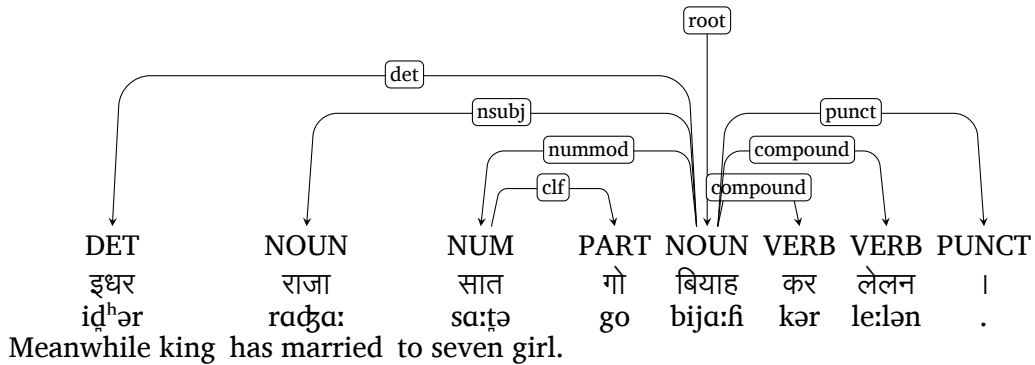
root
det
nsubj
punct
nummod
compound
clf
compound

DET NOUN NUM PART NOUN VERB VERB PUNCT
इधर राजा सात गो बियाह कर लेलन ।
id̪ʰər radʒaː saːt̪ə go bijaːɦ kər leːlən .
Meanwhile king has married to seven girl.